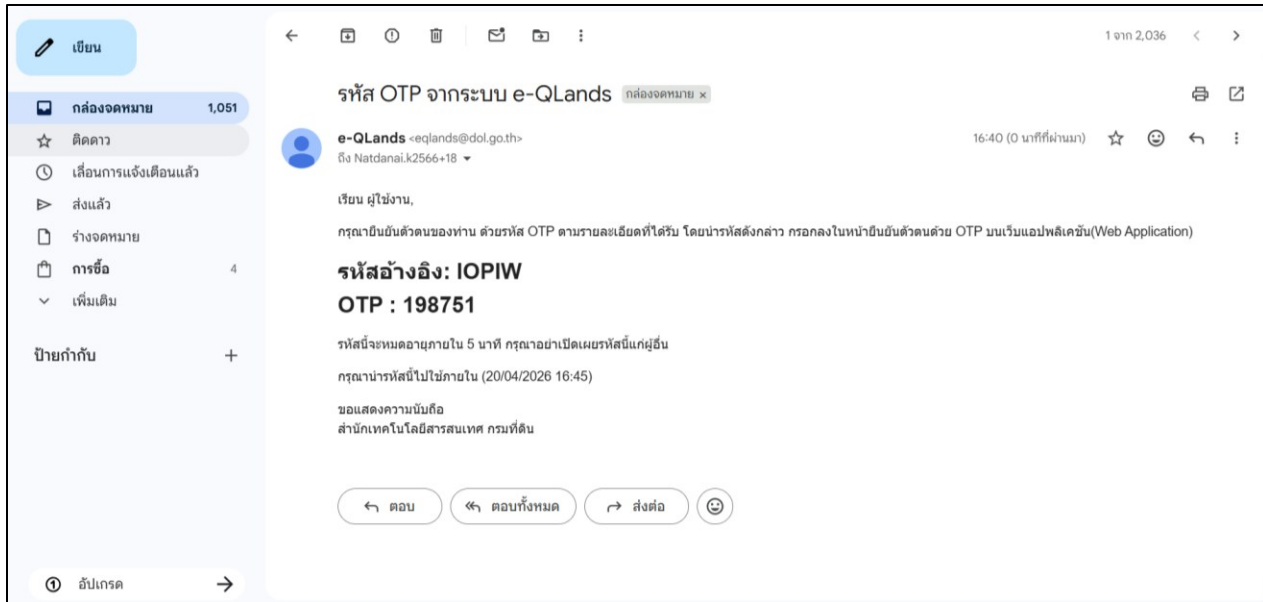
เขียน

กล่องจดหมาย 1,051
ติดดาว
เลื่อนการแจ้งเตือนแล้ว
ส่งแล้ว
ร่างจดหมาย
การซื้อ 4
เพิ่มเติม

ป้ายกำกับ +

อัปเกรด

1 จาก 2,036

รหัส OTP จากระบบ e-QLands กล่องจดหมาย ×

e-QLands <eqlands@dol.go.th>
ถึง Natdanai.k2566+18

16:40 (0 นาทีที่ผ่านมา)

เรียน ผู้ใช้งาน,

กรุณายืนยันตัวตนของท่าน ด้วยรหัส OTP ตามรายละเอียดที่ได้รับ โดยนำรหัสดังกล่าว กรอกลงในหน้ายืนยันตัวตนด้วย OTP บนเว็บแอปพลิเคชัน(Web Application)

รหัสอ้างอิง: IOPIW
OTP : 198751

รหัสนี้จะหมดอายุภายใน 5 นาที กรุณาอย่าเปิดเผยรหัสนี้แก่ผู้อื่น

กรุณานำรหัสนี้ไปใช้ภายใน (20/04/2026 16:45)

ขอแสดงความนับถือ
สำนักเทคโนโลยีสารสนเทศ กรมที่ดิน

ตอบ
ตอบทั้งหมด
ส่งต่อ